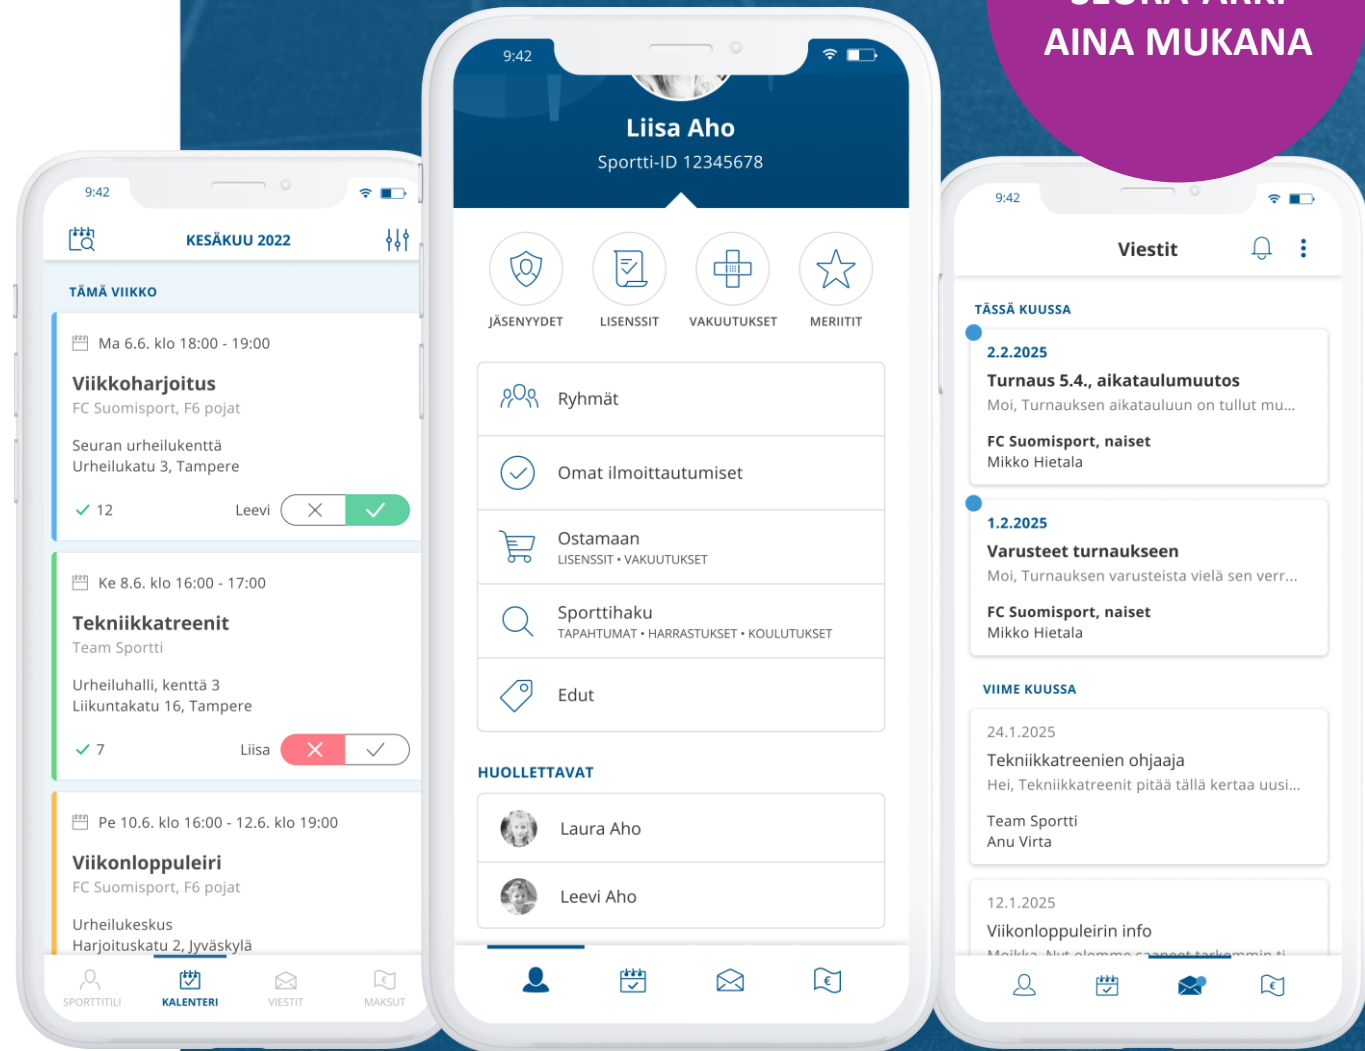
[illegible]
AINA MUKANA

9:42

KESÄKUU 2022

TÄMÄ VIIKKO

Ma 6.6. klo 18:00 - 19:00

Viikkoharjoitus
FC Suomisport, F6 pojat

Seuran urheilukenttä
Urheilukatu 3, Tampere

✓ 12 Leevi

Ke 8.6. klo 16:00 - 17:00

Tekniikkatreenit
Team Sportti

Urheiluhalli, kenttä 3
Liikuntakatu 16, Tampere

✓ 7 Liisa

Pe 10.6. klo 16:00 - 12.6. klo 19:00

Viikonloppuleiri
FC Suomisport, F6 pojat

Urheilukeskus
Harjoituskatu 2, Jyväskylä

SPORTTITILI KALENTERI VIESTIT MAKSUT

9:42

Liisa Aho
Sportti-ID 12345678

JÄSENYYDET LISENSSIT VAKUUTUKSET MERIITIT

Ryhmät

Omat ilmoittautumiset

Ostamaan
LISENSSIT • VAKUUTUKSET

Sporttihaku
TAPAHTUMAT • HARRASTUKSET • KOULUTUKSET

Edut

HUOLLETTAVAT

Laura Aho

Leevi Aho

9:42

Viestit

TÄSSÄ KUUSSA

2.2.2025
Turnaus 5.4., aikataulumuutos
Moi, Turnauksen aikatauluun on tullut mu...
FC Suomisport, naiset
Mikko Hietala

1.2.2025
Varusteet turnaukseen
Moi, Turnauksen varusteista vielä sen verr...
FC Suomisport, naiset
Mikko Hietala

VIIME KUUSSA

24.1.2025
Tekniikkatreenien ohjaaja
Hei, Tekniikkatreenit pitää tällä kertaa uusi...
Team Sportti
Anu Virta

12.1.2025
Viikonloppuleirin info
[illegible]